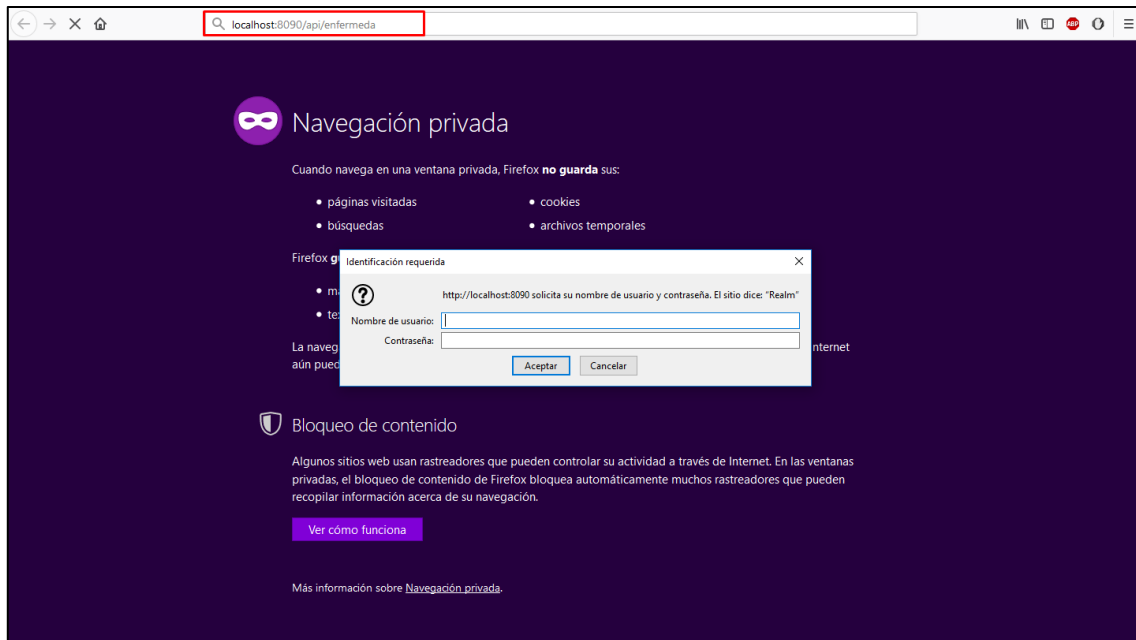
localhost:8090/api/enfermeda

ABP

Navegación privada

Cuando navega en una ventana privada, Firefox **no guarda** sus:

• páginas visitadas
• búsquedas
• cookies
• archivos temporales

Firefox g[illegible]

• m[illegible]
• te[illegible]

La naveg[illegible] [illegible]nternet aún pued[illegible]

Identificación requerida

http://localhost:8090 solicita su nombre de usuario y contraseña. El sitio dice: "Realm"

Nombre de usuario:

Contraseña:

Aceptar

Cancelar

Bloqueo de contenido

Algunos sitios web usan rastreadores que pueden controlar su actividad a través de Internet. En las ventanas privadas, el bloqueo de contenido de Firefox bloquea automáticamente muchos rastreadores que pueden recopilar información acerca de su navegación.

Ver cómo funciona

Más información sobre Navegación privada.